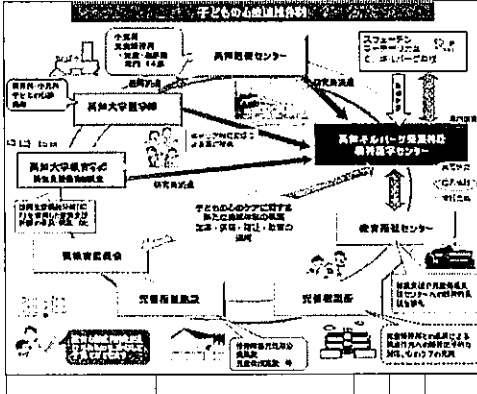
子どもの心療連携体制

小児科
児童精神科
・気象・臨床医
・医療 14名

高知医療センター

スウェーデン
マーティンソン
C. ボールビー

高知大学医学部

高知ギルバーグ発達神経精神医学センター

高知大学教育学部

子どもの心のケアに関する新たな連携体制の構築
医療・保健・福祉・教育の連携

教育相談センター

県教育委員会

児童相談所

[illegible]